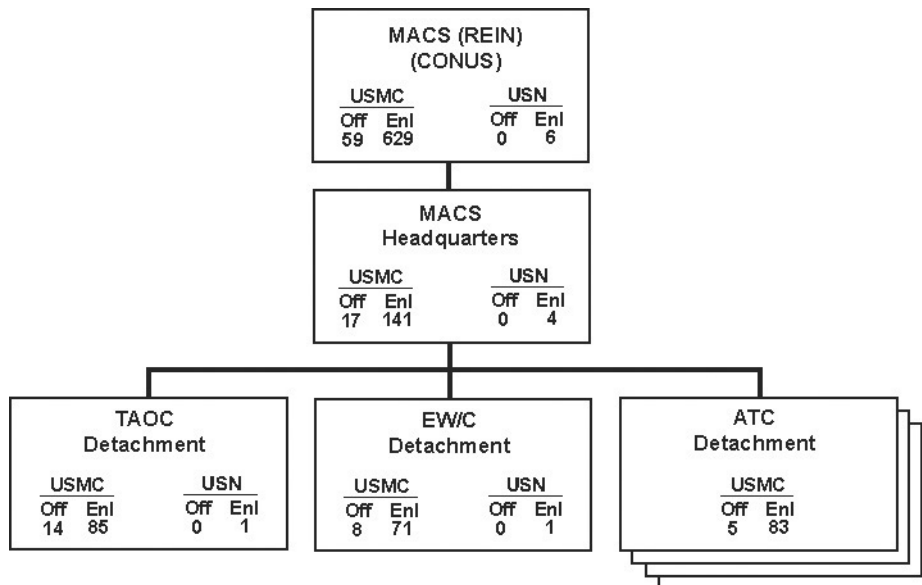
MACS (REIN)
(CONUS)

USMC
Off Enl
59 629

USN
Off Enl
0 6

MACS
Headquarters

USMC
Off Enl
17 141

USN
Off Enl
0 4

TAOC
Detachment

USMC
Off Enl
14 85

USN
Off Enl
0 1

EW/C
Detachment

USMC
Off Enl
8 71

USN
Off Enl
0 1

ATC
Detachment

USMC
Off Enl
5 83